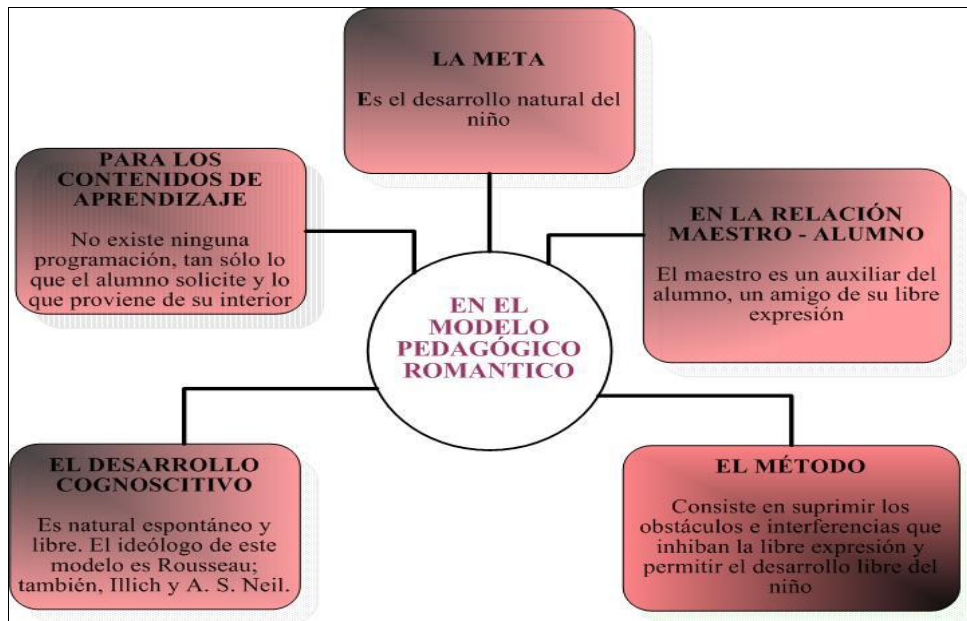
LA META

Es el desarrollo natural del niño

PARA LOS CONTENIDOS DE APRENDIZAJE

No existe ninguna programación, tan sólo lo que el alumno solicite y lo que proviene de su interior

EN LA RELACIÓN MAESTRO - ALUMNO

El maestro es un auxiliar del alumno, un amigo de su libre expresión

EN EL MODELO PEDAGÓGICO ROMANTICO

EL DESARROLLO COGNOSCITIVO

Es natural espontáneo y libre. El ideólogo de este modelo es Rousseau; también, Illich y A. S. Neil.

EL MÉTODO

Consiste en suprimir los obstáculos e interferencias que inhiban la libre expresión y permitir el desarrollo libre del niño